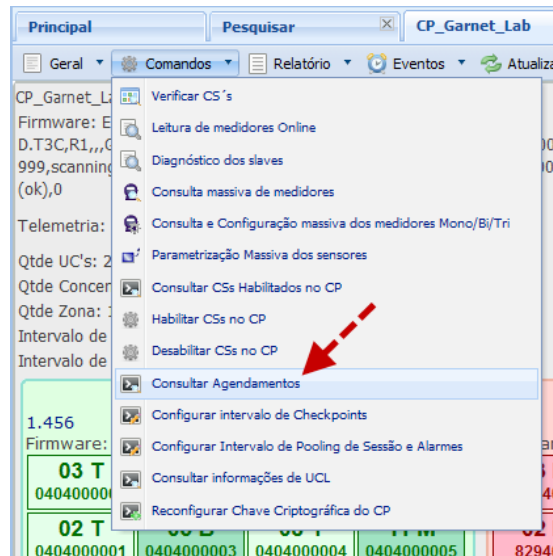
Principal | Pesquisar | CP_Garnet_Lab

Geral ▾ Comandos ▾ Relatório ▾ Eventos ▾ Atualiz

CP_Garnet_L
Firmware: E
D.T3C,R1,,,
999,scanning
(ok),0

Telemetria:

Qtde UC's: 2
Qtde Concer
Qtde Zona: 1
Intervalo de
Intervalo de

1.456
Firmware:
03 T
040400000
02 T
0404000001
0404000003
0404000004
0404000005
82949

Verificar CS´s
Leitura de medidores Online
Diagnóstico dos slaves
Consulta massiva de medidores
Consulta e Configuração massiva dos medidores Mono/Bi/Tri
Parametrização Massiva dos sensores
Consultar CSs Habilitados no CP
Habilitar CSs no CP
Desabilitar CSs no CP
Consultar Agendamentos
Configurar intervalo de Checkpoints
Configurar Intervalo de Pooling de Sessão e Alarmes
Consultar informações de UCL
Reconfigurar Chave Criptográfica do CP